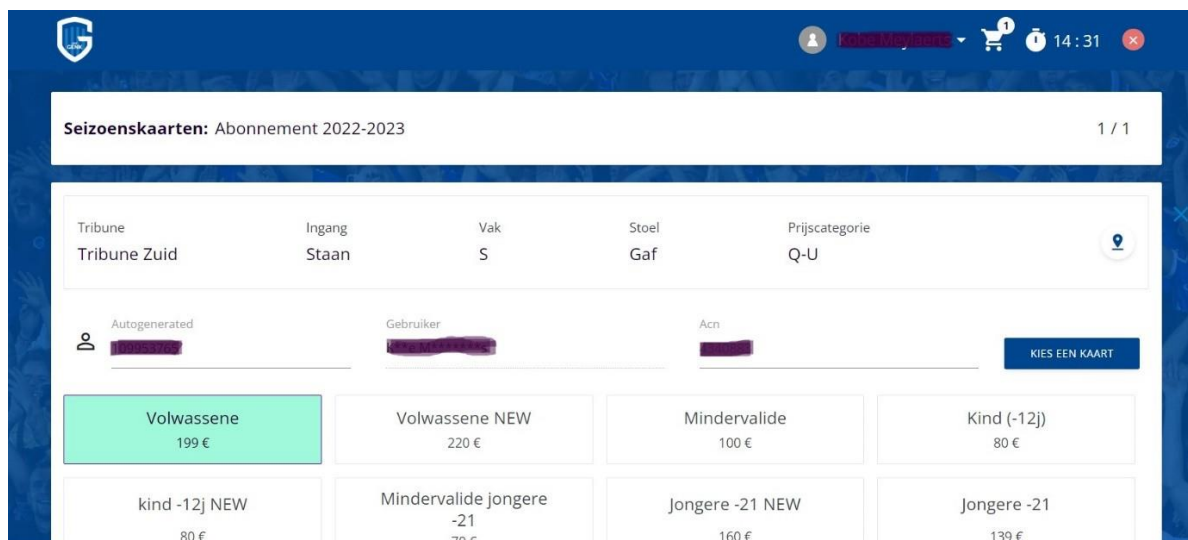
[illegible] 1 14:31

Seizoenskaarten: Abonnement 2022-2023

1 / 1

| Tribune | Ingang | Vak | Stoel | Prijscategorie |
|---|---|---|---|---|
| Tribune Zuid | Staan | S | Gaf | Q-U |

Autogenerated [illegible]

Gebruiker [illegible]

Acn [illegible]

KIES EEN KAART

Volwassene
199 €

Volwassene NEW
220 €

Mindervalide
100 €

Kind (-12j)
80 €

kind -12j NEW
80 €

Mindervalide jongere -21
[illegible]

Jongere -21 NEW
160 €

Jongere -21
139 €